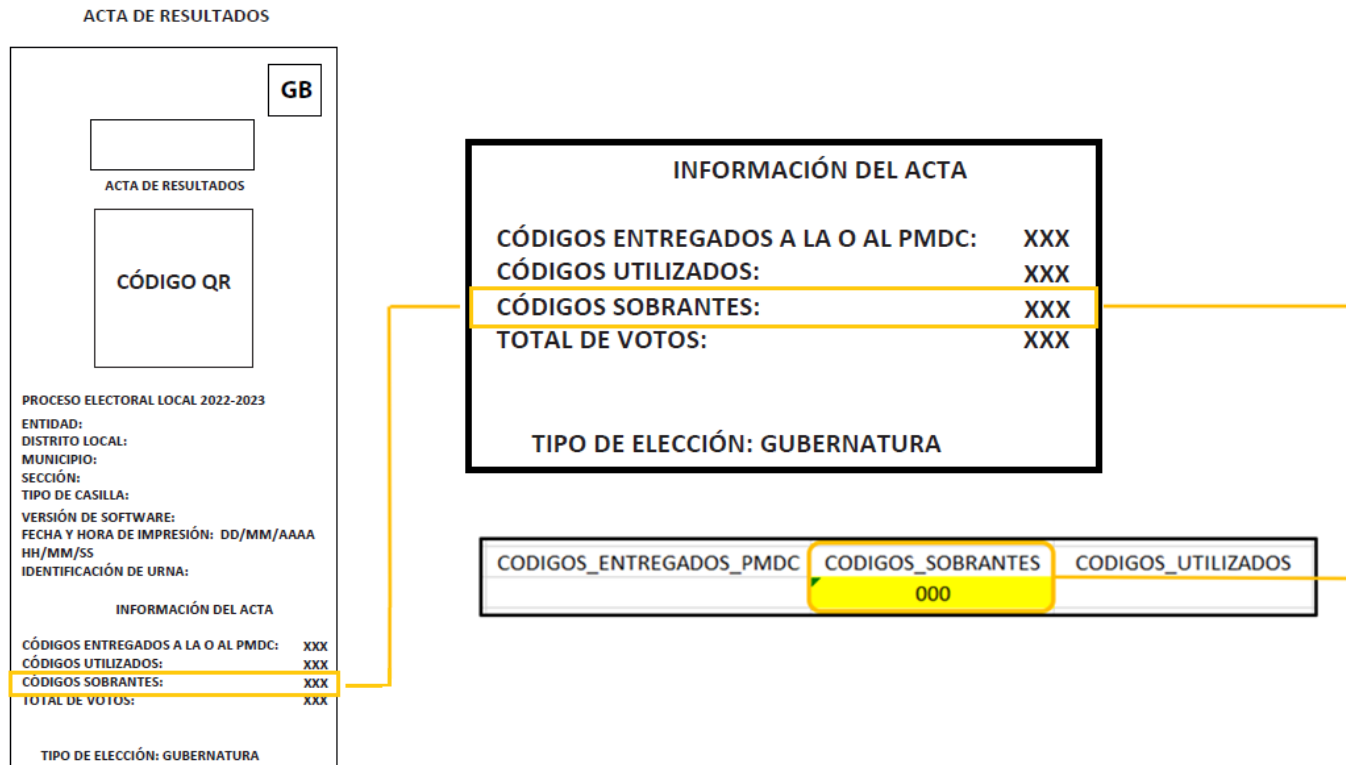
ACTA DE RESULTADOS

GB

ACTA DE RESULTADOS

CÓDIGO QR

PROCESO ELECTORAL LOCAL 2022-2023

ENTIDAD:
DISTRITO LOCAL:
MUNICIPIO:
SECCIÓN:
TIPO DE CASILLA:

VERSIÓN DE SOFTWARE:
FECHA Y HORA DE IMPRESIÓN: DD/MM/AAAA HH/MM/SS
IDENTIFICACIÓN DE URNA:

INFORMACIÓN DEL ACTA

CÓDIGOS ENTREGADOS A LA O AL PMDC: XXX
CÓDIGOS UTILIZADOS: XXX
CÓDIGOS SOBRANTES: XXX
TOTAL DE VOTOS: XXX

TIPO DE ELECCIÓN: GUBERNATURA

INFORMACIÓN DEL ACTA

CÓDIGOS ENTREGADOS A LA O AL PMDC: XXX
CÓDIGOS UTILIZADOS: XXX
CÓDIGOS SOBRANTES: XXX
TOTAL DE VOTOS: XXX

TIPO DE ELECCIÓN: GUBERNATURA

| CODIGOS_ENTREGADOS_PMDC | CODIGOS_SOBRANTES | CODIGOS_UTILIZADOS |
|---|---|---|
| | 000 | |